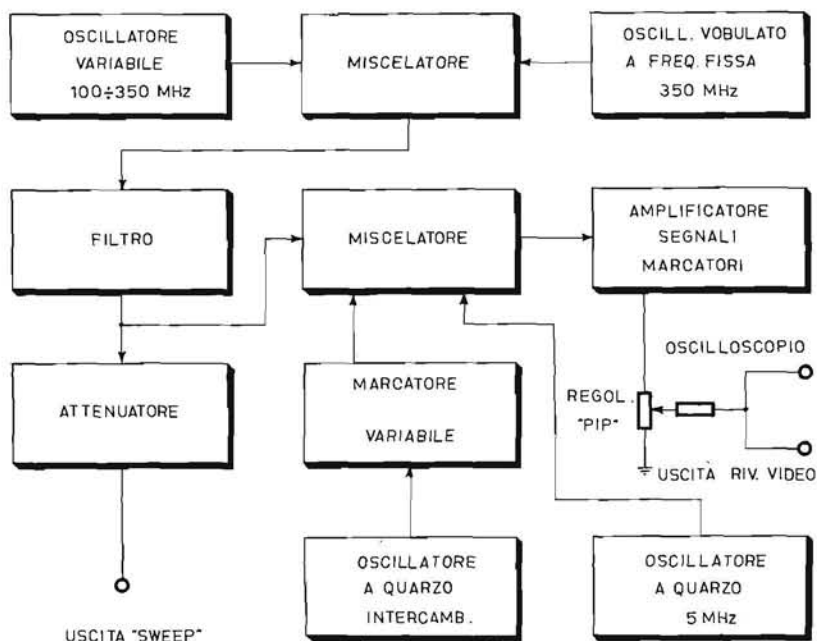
OSCILLATORE VARIABILE 100÷350 MHz

MISCELATORE

OSCILL. VOBULATO A FREQ. FISSA 350 MHz

FILTRO

MISCELATORE

AMPLIFICATORE SEGNALI MARCATORI

OSCILLOSCOPIO

ATTENUATORE

MARCATORE VARIABILE

REGOL. "PIP"

USCITA RIV. VIDEO

OSCILLATORE A QUARZO INTERCAMB.

OSCILLATORE A QUARZO 5 MHz

USCITA "SWEEP"